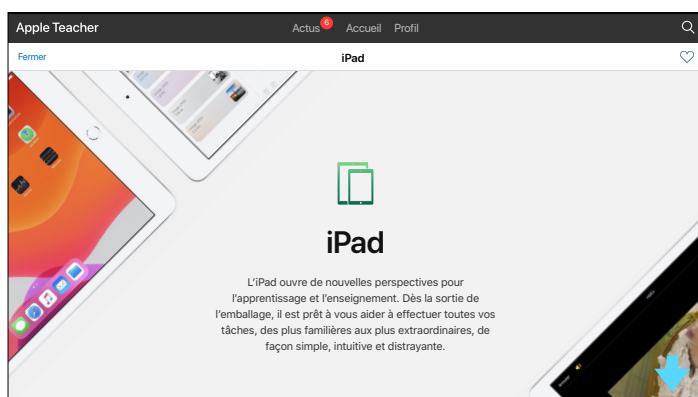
Apple Teacher

Actus 6 Accueil Profil

Fermer

iPad

iPad

L'iPad ouvre de nouvelles perspectives pour l'apprentissage et l'enseignement. Dès la sortie de l'emballage, il est prêt à vous aider à effectuer toutes vos tâches, des plus familières aux plus extraordinaires, de façon simple, intuitive et distrayante.